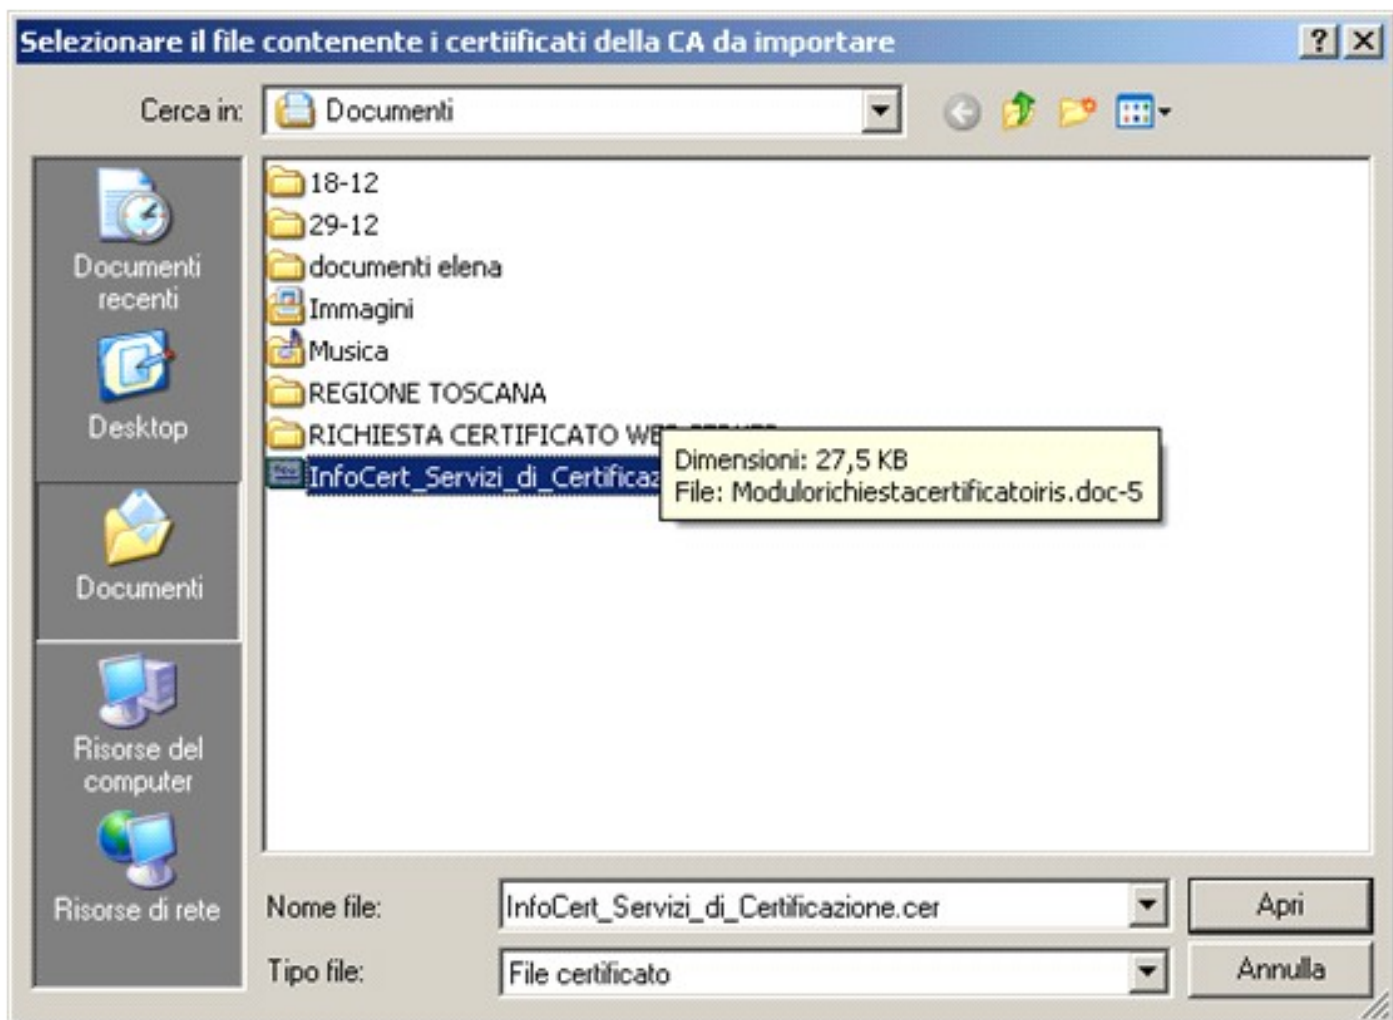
Selezionare il file contenente i certiificati della CA da importare

?

Cerca in: Documenti

Documenti recenti

Desktop

Documenti

Risorse del computer

Risorse di rete

18-12
29-12
documenti elena
Immagini
Musica
REGIONE TOSCANA
RICHIESTA CERTIFICATO WE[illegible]
InfoCert_Servizi_di_Certificaz

Dimensioni: 27,5 KB
File: Modulorichiestacertificatoiris.doc-5

Nome file: InfoCert_Servizi_di_Certificazione.cer

Tipo file: File certificato

Apri

Annulla